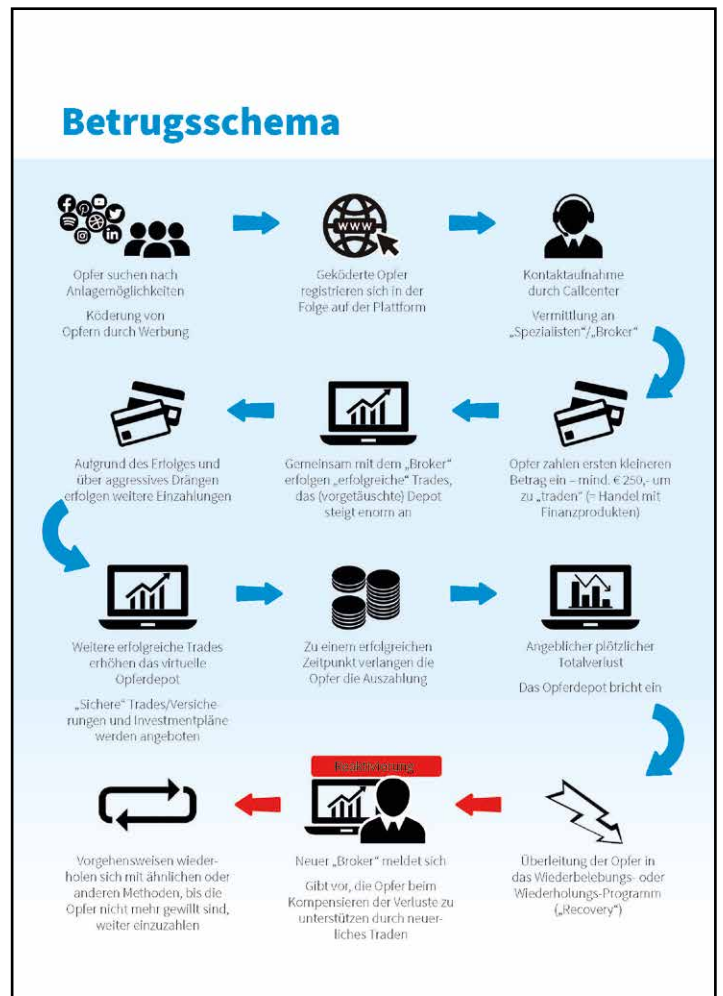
Betrugsschema

Opfer suchen nach Anlagemöglichkeiten

Köderung von Opfern durch Werbung

Geköderte Opfer registrieren sich in der Folge auf der Plattform

Kontaktaufnahme durch Callcenter

Vermittlung an „Spezialisten"/„Broker"

Aufgrund des Erfolges und über aggressives Drängen erfolgen weitere Einzahlungen

Gemeinsam mit dem „Broker" erfolgen „erfolgreiche" Trades, das (vorgetäuschte) Depot steigt enorm an

Opfer zahlen ersten kleineren Betrag ein – mind. € 250,- um zu „traden" (= Handel mit Finanzprodukten)

Weitere erfolgreiche Trades erhöhen das virtuelle Opferdepot

„Sichere" Trades/Versicherungen und Investmentpläne werden angeboten

Zu einem erfolgreichen Zeitpunkt verlangen die Opfer die Auszahlung

Angeblicher plötzlicher Totalverlust

Das Opferdepot bricht ein

Vorgehensweisen wiederholen sich mit ähnlichen oder anderen Methoden, bis die Opfer nicht mehr gewillt sind, weiter einzuzahlen

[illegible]

Neuer „Broker" meldet sich

Gibt vor, die Opfer beim Kompensieren der Verluste zu unterstützen durch neuerliches Traden

Überleitung der Opfer in das Wiederbelebungs- oder Wiederholungs-Programm („Recovery")